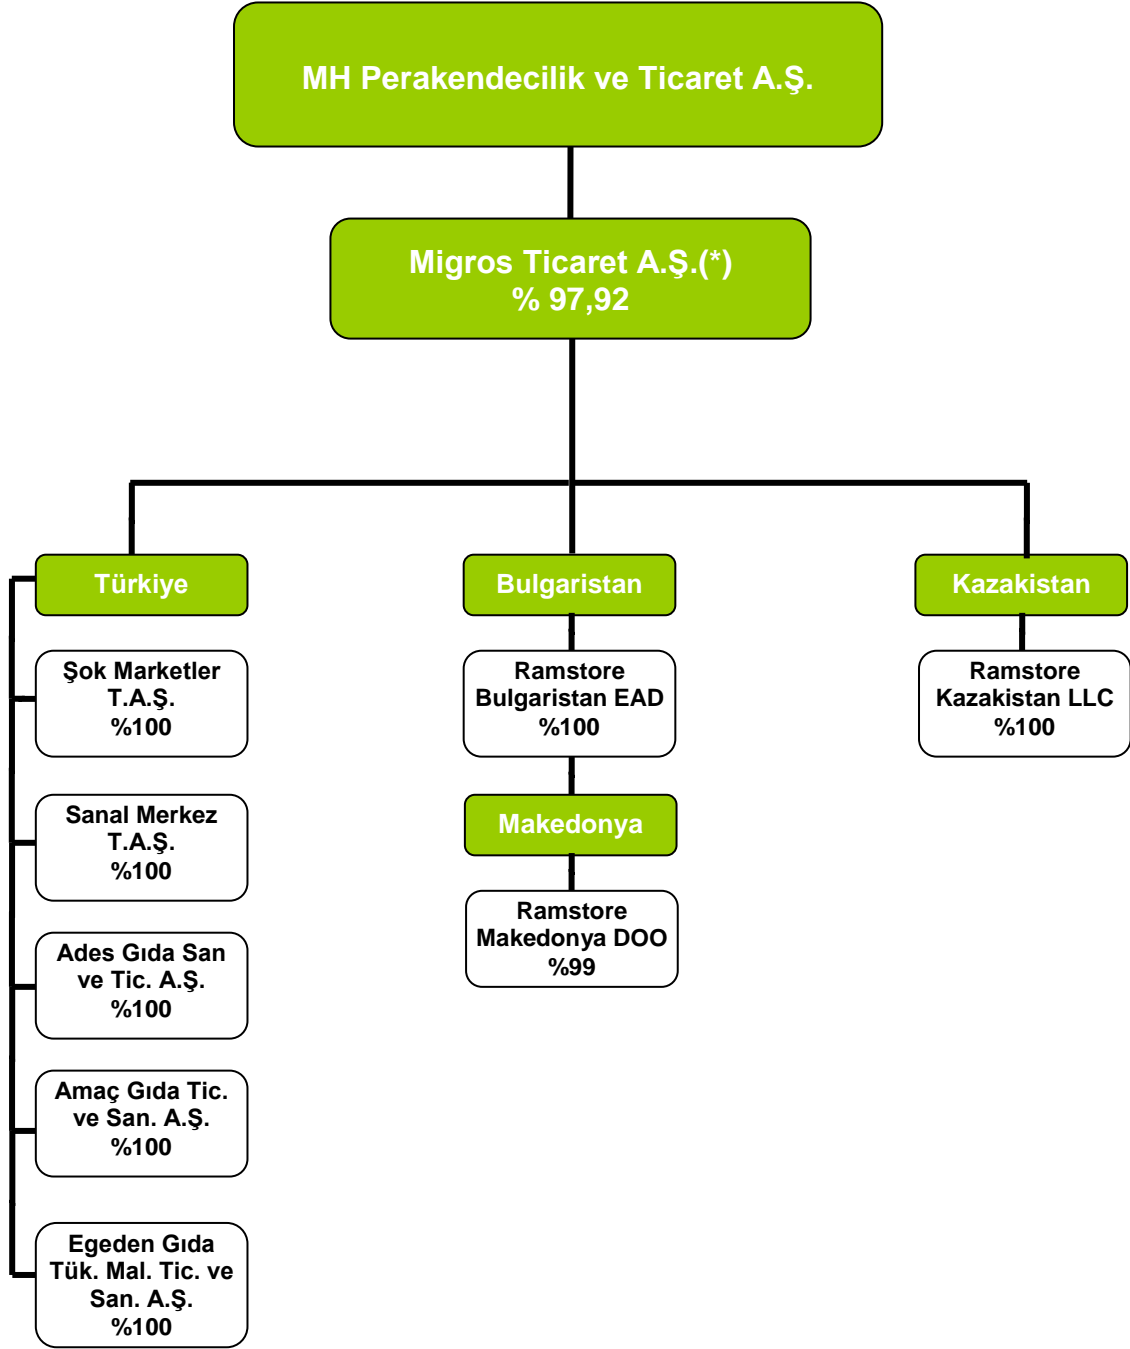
MH Perakendecilik ve Ticaret A.Ş.

Migros Ticaret A.Ş.(*)
% 97,92

Türkiye

Şok Marketler T.A.Ş.
%100

Sanal Merkez T.A.Ş.
%100

Ades Gıda San ve Tic. A.Ş.
%100

Amaç Gıda Tic. ve San. A.Ş.
%100

Egeden Gıda Tük. Mal. Tic. ve San. A.Ş.
%100

Bulgaristan

Ramstore Bulgaristan EAD
%100

Makedonya

Ramstore Makedonya DOO
%99

Kazakistan

Ramstore Kazakistan LLC
%100